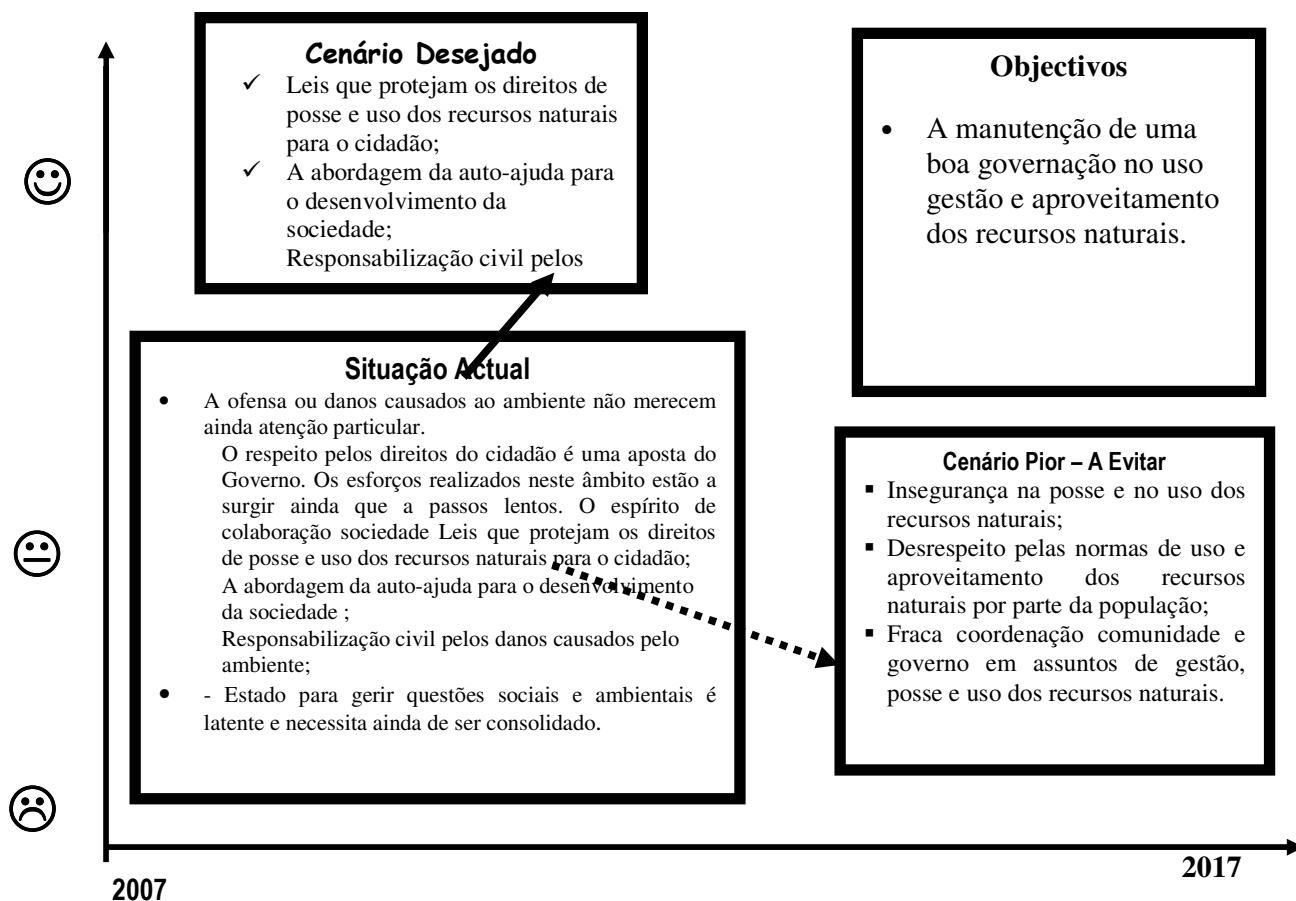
Cenário Desejado

✓ Leis que protejam os direitos de posse e uso dos recursos naturais para o cidadão;
✓ A abordagem da auto-ajuda para o desenvolvimento da sociedade;
Responsabilização civil pelos

Objectivos

• A manutenção de uma boa governação no uso gestão e aproveitamento dos recursos naturais.

Situação Actual

• A ofensa ou danos causados ao ambiente não merecem ainda atenção particular.
O respeito pelos direitos do cidadão é uma aposta do Governo. Os esforços realizados neste âmbito estão a surgir ainda que a passos lentos. O espírito de colaboração sociedade Leis que protejam os direitos de posse e uso dos recursos naturais para o cidadão;
A abordagem da auto-ajuda para o desenvolvimento da sociedade ;
Responsabilização civil pelos danos causados pelo ambiente;
• - Estado para gerir questões sociais e ambientais é latente e necessita ainda de ser consolidado.

Cenário Pior – A Evitar

▪ Insegurança na posse e no uso dos recursos naturais;
▪ Desrespeito pelas normas de uso e aproveitamento dos recursos naturais por parte da população;
▪ Fraca coordenação comunidade e governo em assuntos de gestão, posse e uso dos recursos naturais.

2017

2007